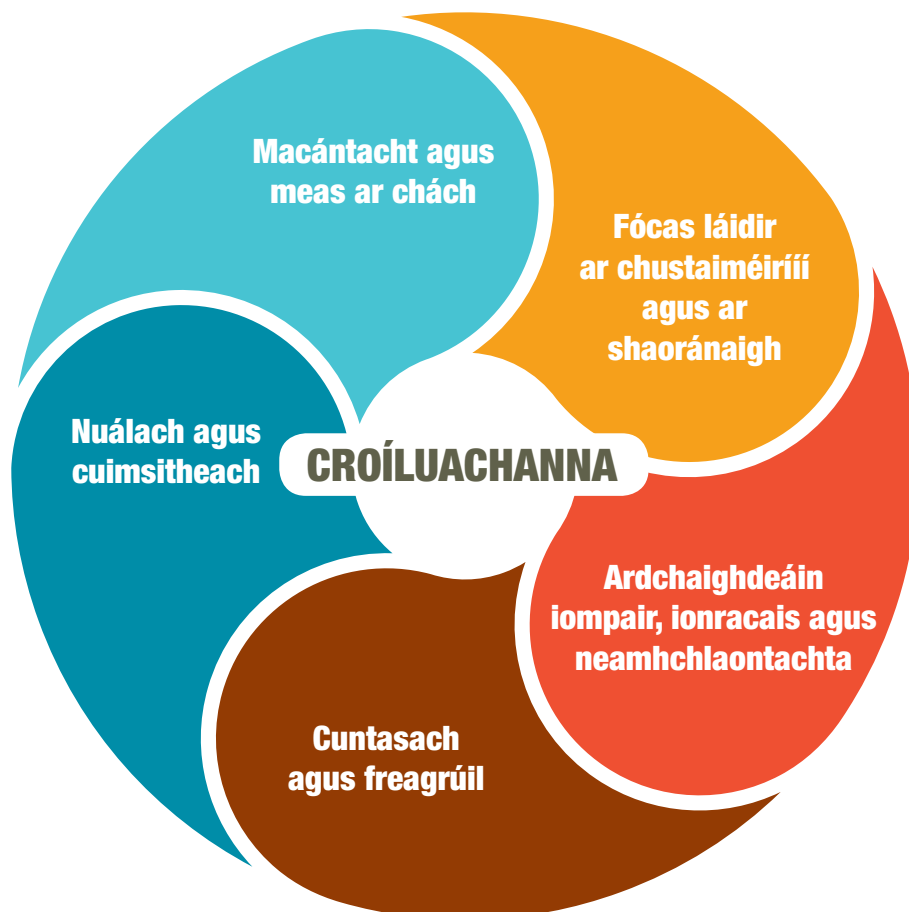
CROÍLUACHANNA

Macántacht agus meas ar chách

Fócas láidir ar chustaiméiríí agus ar shaoránaigh

Ardchaighdeáin iompair, ionracais agus neamhchlaontachta

Cuntasach agus freagrúil

Nuálach agus cuimsitheach